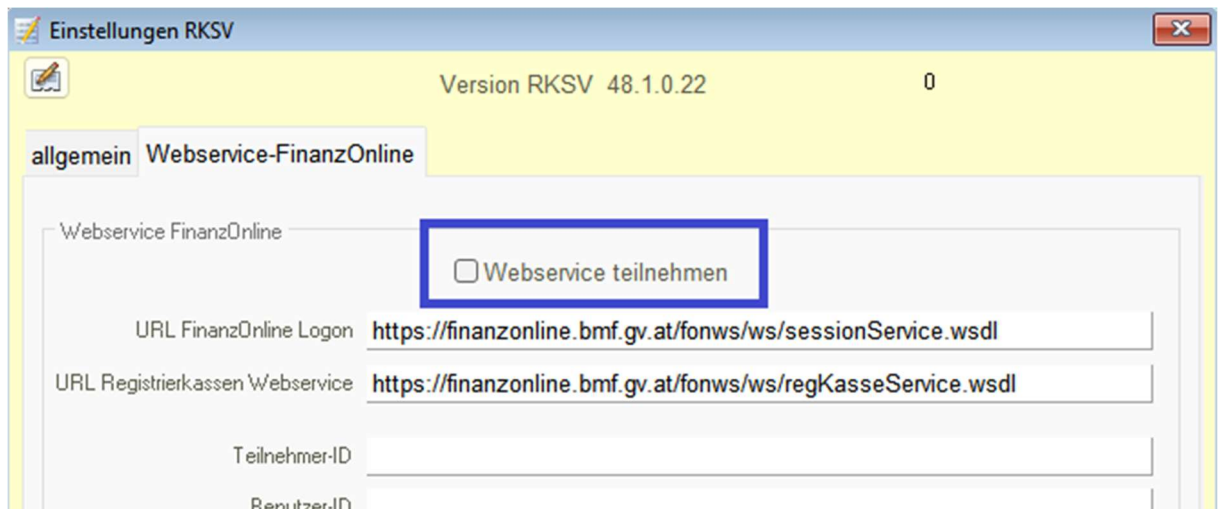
Einstellungen RKSV

Version RKSV 48.1.0.22

0

allgemein Webservice-FinanzOnline

Webservice FinanzOnline

Webservice teilnehmen

URL FinanzOnline Logon https://finanzonline.bmf.gv.at/fonws/ws/sessionService.wsdl

URL Registrierkassen Webservice https://finanzonline.bmf.gv.at/fonws/ws/regKasseService.wsdl

Teilnehmer-ID

Benutzer-ID